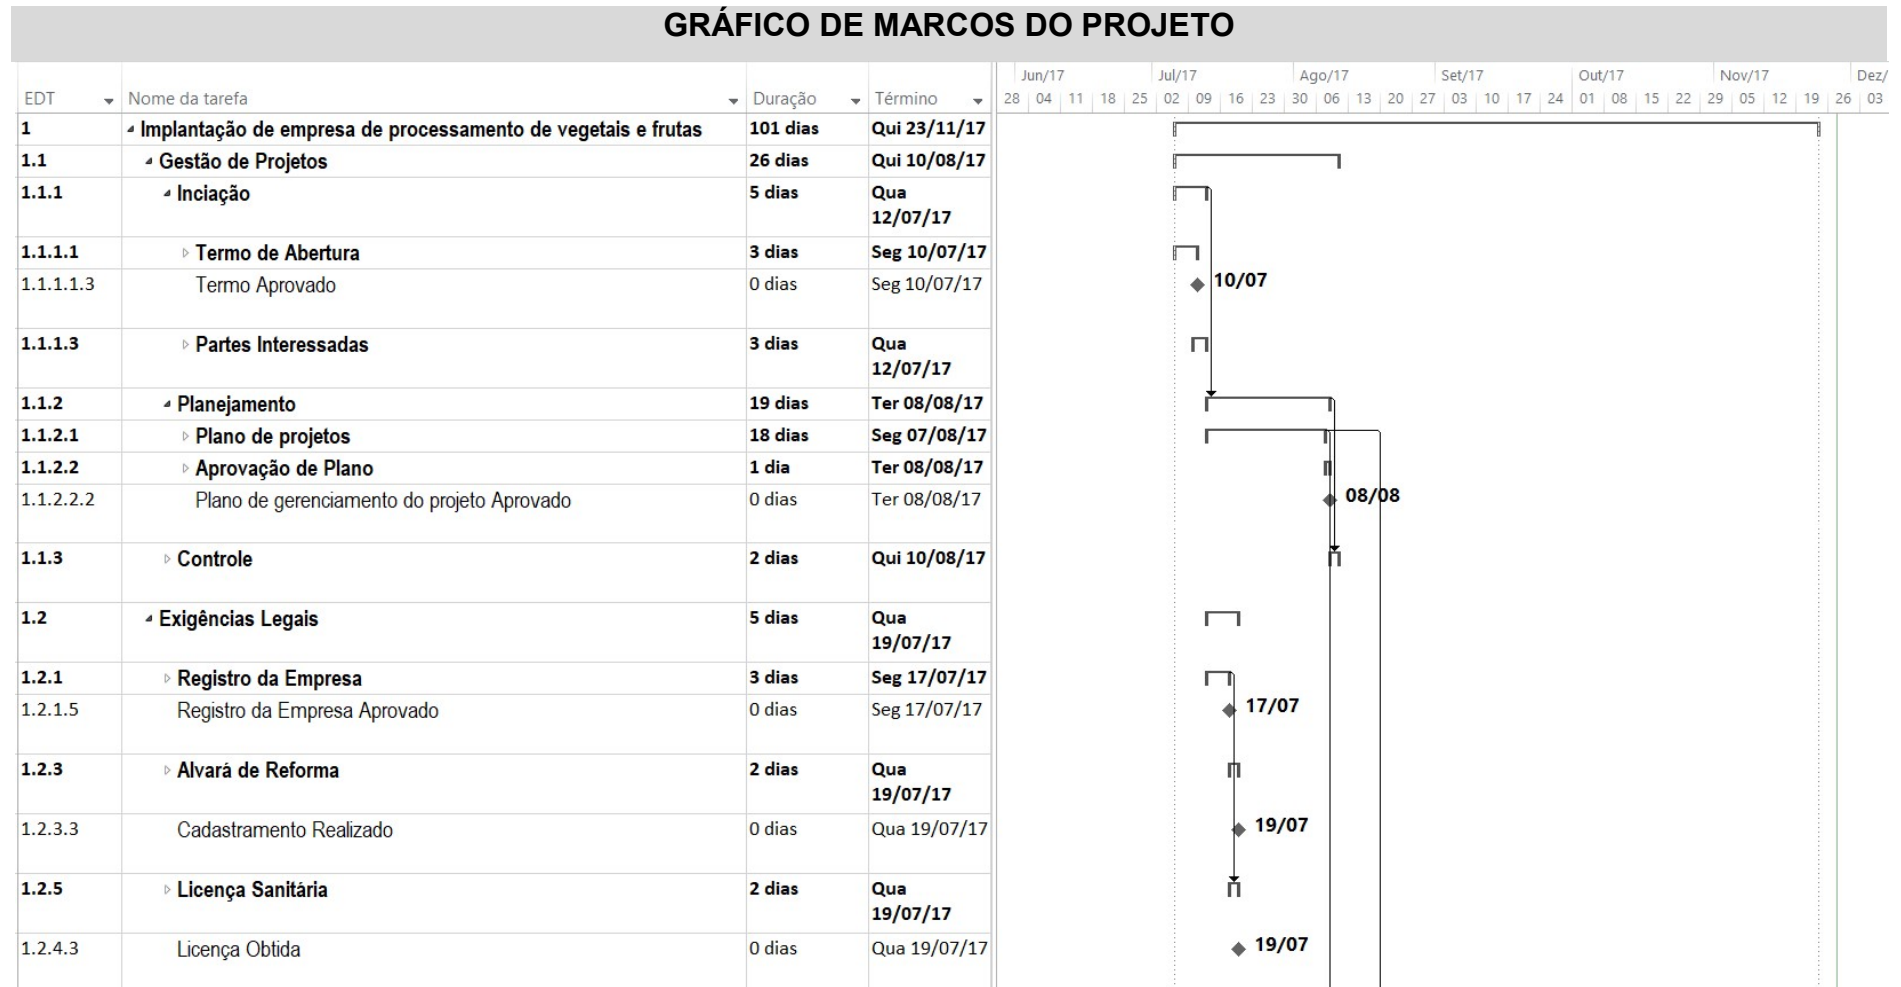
GRÁFICO DE MARCOS DO PROJETO

| EDT | Nome da tarefa | Duração | Término |
|---|---|---|---|
| 1 | Implantação de empresa de processamento de vegetais e frutas | 101 dias | Qui 23/11/17 |
| 1.1 | Gestão de Projetos | 26 dias | Qui 10/08/17 |
| 1.1.1 | Inciação | 5 dias | Qua 12/07/17 |
| 1.1.1.1 | Termo de Abertura | 3 dias | Seg 10/07/17 |
| 1.1.1.1.3 | Termo Aprovado | 0 dias | Seg 10/07/17 |
| 1.1.1.3 | Partes Interessadas | 3 dias | Qua 12/07/17 |
| 1.1.2 | Planejamento | 19 dias | Ter 08/08/17 |
| 1.1.2.1 | Plano de projetos | 18 dias | Seg 07/08/17 |
| 1.1.2.2 | Aprovação de Plano | 1 dia | Ter 08/08/17 |
| 1.1.2.2.2 | Plano de gerenciamento do projeto Aprovado | 0 dias | Ter 08/08/17 |
| 1.1.3 | Controle | 2 dias | Qui 10/08/17 |
| 1.2 | Exigências Legais | 5 dias | Qua 19/07/17 |
| 1.2.1 | Registro da Empresa | 3 dias | Seg 17/07/17 |
| 1.2.1.5 | Registro da Empresa Aprovado | 0 dias | Seg 17/07/17 |
| 1.2.3 | Alvará de Reforma | 2 dias | Qua 19/07/17 |
| 1.2.3.3 | Cadastramento Realizado | 0 dias | Qua 19/07/17 |
| 1.2.5 | Licença Sanitária | 2 dias | Qua 19/07/17 |
| 1.2.4.3 | Licença Obtida | 0 dias | Qua 19/07/17 |

Jun/17 Jul/17 Ago/17 Set/17 Out/17 Nov/17 Dez/
28 04 11 18 25 02 09 16 23 30 06 13 20 27 03 10 17 24 01 08 15 22 29 05 12 19 26 03

10/07
08/08
17/07
19/07
19/07